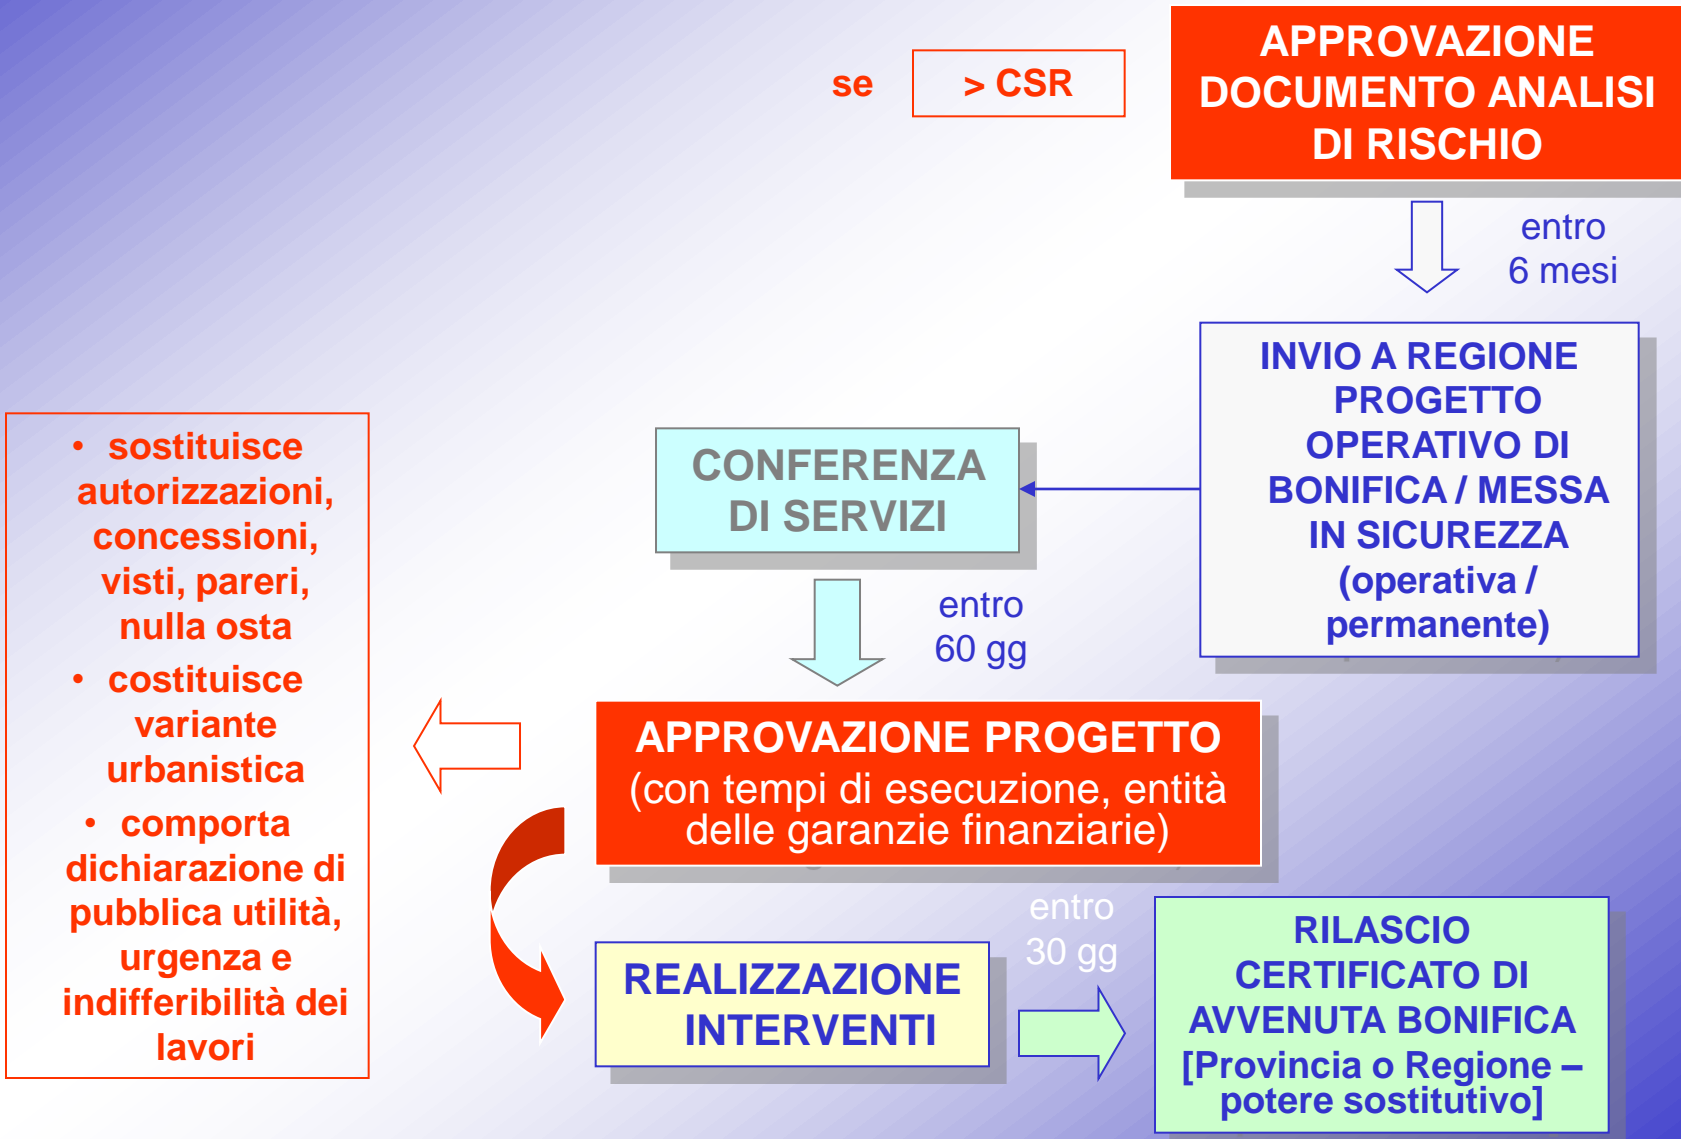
se

> CSR

APPROVAZIONE DOCUMENTO ANALISI DI RISCHIO

entro 6 mesi

INVIO A REGIONE PROGETTO OPERATIVO DI BONIFICA / MESSA IN SICUREZZA (operativa / permanente)

CONFERENZA DI SERVIZI

entro 60 gg

- sostituisce autorizzazioni, concessioni, visti, pareri, nulla osta
- costituisce variante urbanistica
- comporta dichiarazione di pubblica utilità, urgenza e indifferibilità dei lavori

APPROVAZIONE PROGETTO (con tempi di esecuzione, entità delle garanzie finanziarie)

REALIZZAZIONE INTERVENTI

entro 30 gg

RILASCIO CERTIFICATO DI AVVENUTA BONIFICA [Provincia o Regione – potere sostitutivo]